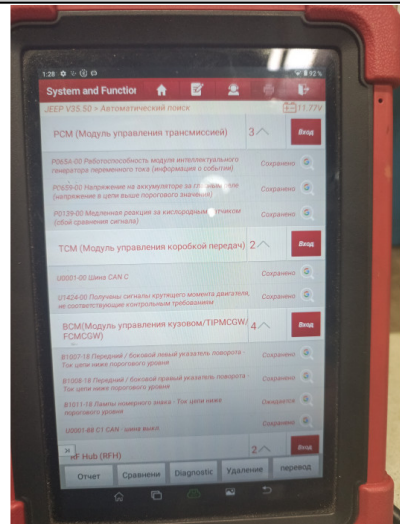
1:28 92%

System and Function

JEEP V35.50 > Автоматический поиск 11.77V

PCM (Модуль управления трансмиссией) 3 Вход

P065A-00 Работоспособность модуля интеллектуального генератора переменного тока (информация о событии) Сохранено

P0620-00 Напряжение на аккумуляторе за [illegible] (напряжение в цепи выше порогового значения) Сохранено

P0139-00 Медленная реакция за кислородным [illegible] (сбой сравнения сигнала) Сохранено

TCM (Модуль управления коробкой передач) 2 Вход

U0001-00 Шина CAN C Сохранено

U1424-00 Получены сигналы крутящего момента двигателя, не соответствующие контрольным требованиям Сохранено

BCM(Модуль управления кузовом/TIPMCGW/FCMCGW) 4 Вход

B1007-18 Передний / боковой левый указатель поворота - Ток цепи ниже порогового уровня Сохранено

B1008-18 Передний / боковой правый указатель поворота - Ток цепи ниже порогового уровня Сохранено

B1011-18 Лампы номерного знака - Ток цепи ниже порогового уровня Ожидается

U0001-88 C1 CAN - шина выкл. Сохранено

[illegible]F Hub (RFH) 2 Вход

Отчет Сравнени Diagnostic Удаление перевод